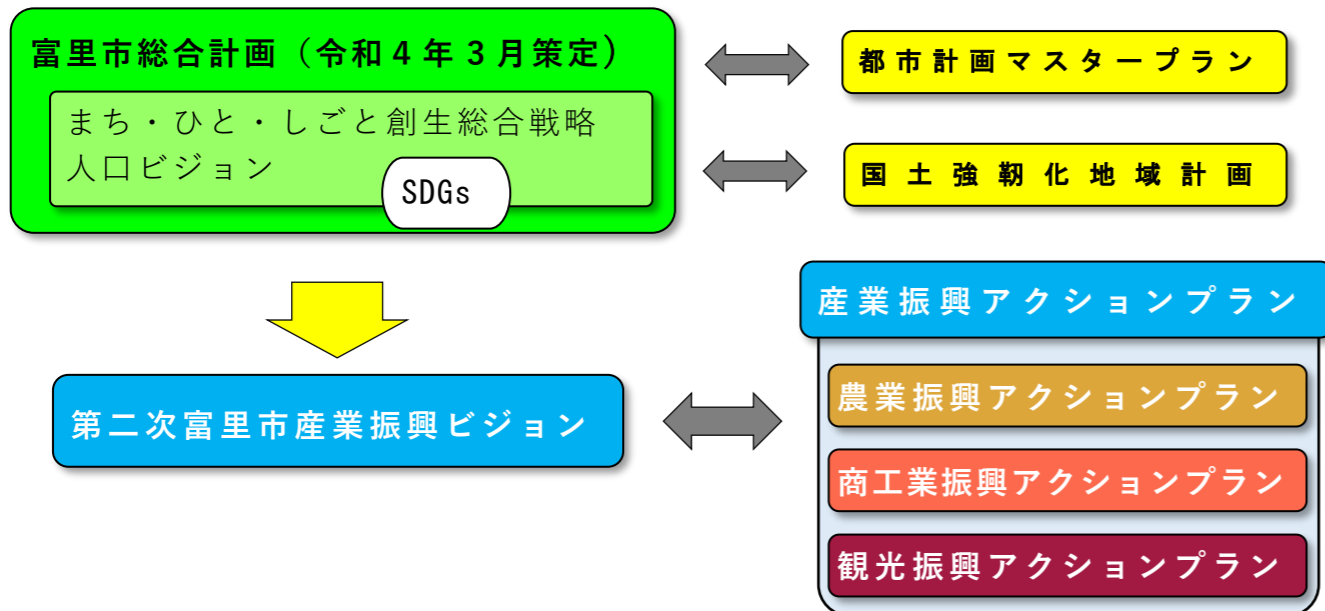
富里市総合計画（令和４年３月策定）

まち・ひと・しごと創生総合戦略
人口ビジョン

SDGs

都市計画マスタープラン

国土強靭化地域計画

第二次富里市産業振興ビジョン

産業振興アクションプラン

農業振興アクションプラン

商工業振興アクションプラン

観光振興アクションプラン